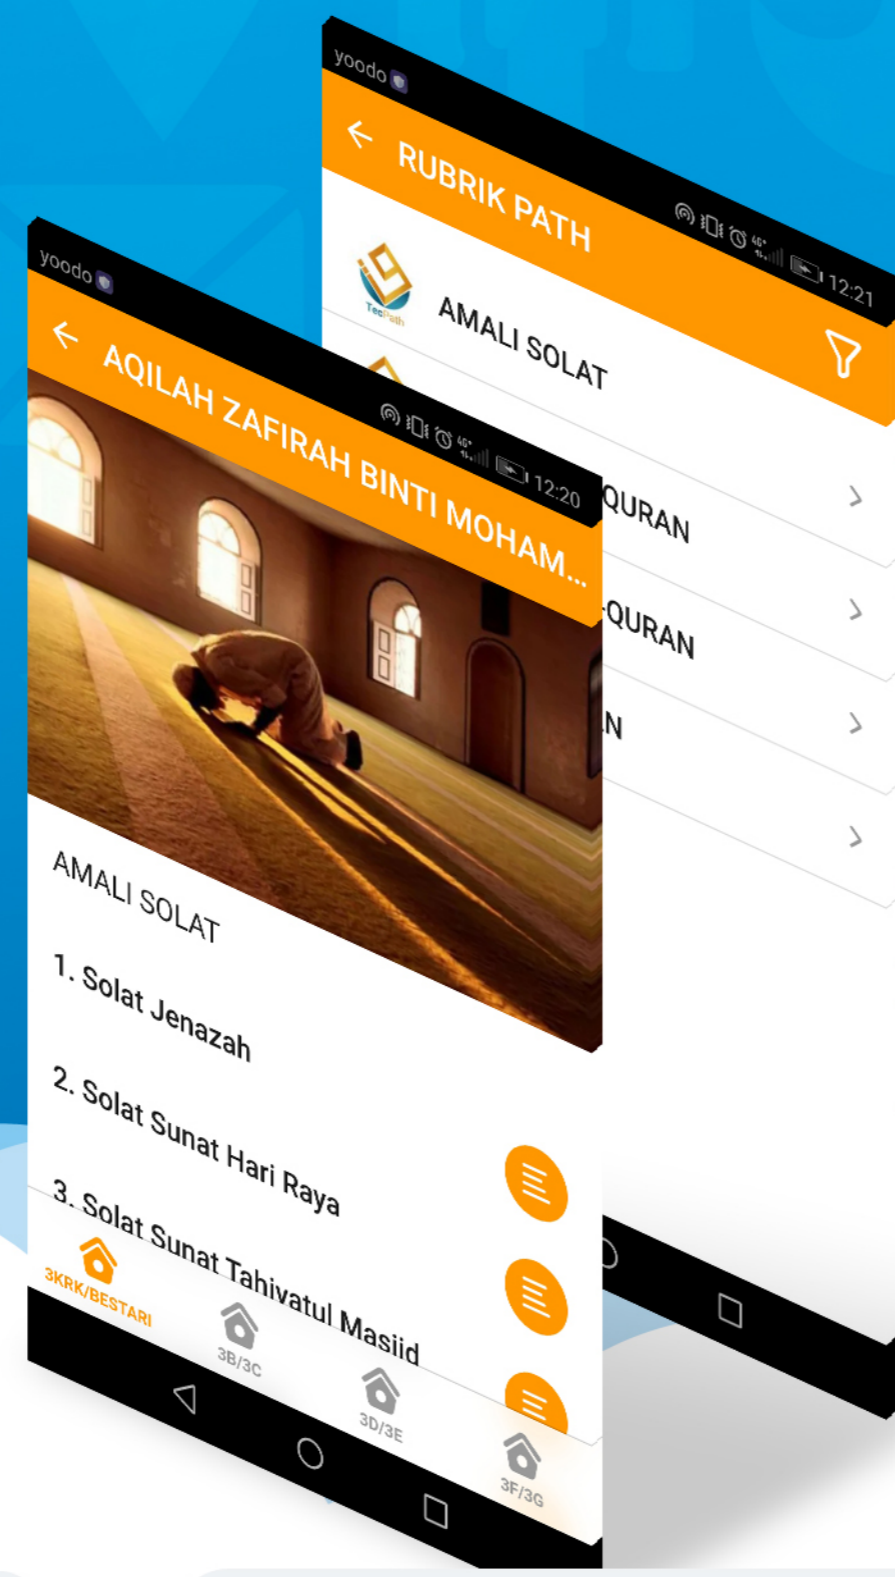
yoodo

RUBRIK PATH

12:21

TecPath

AMALI SOLAT

QURAN

QURAN

N

yoodo

AQILAH ZAFIRAH BINTI MOHAM...

12:20

AMALI SOLAT

1. Solat Jenazah

2. Solat Sunat Hari Raya

3. Solat Sunat Tahiyatul Masjid

3KRK/BESTARI

3B/3C

3D/3E

3F/3G